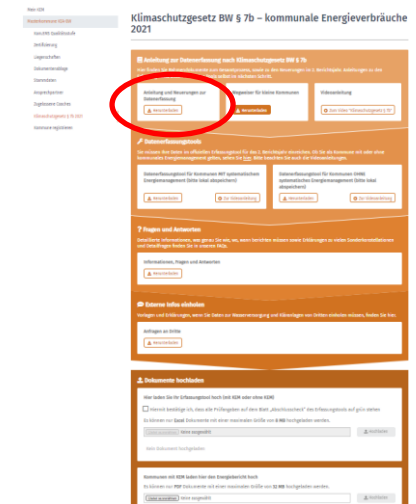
Klimaschutzgesetz BW § 7b – kommunale Energieverbräuche 2021

Anleitung zur Datenerfassung nach Klimaschutzgesetz BW § 7b

Anleitung und Neuerungen zur Datenerfassung

Herunterladen

Wegweiser für kleine Kommunen

Herunterladen

Videoanleitung

Datenerfassungstools

Fragen und Antworten

Informationen, Fragen und Antworten

Herunterladen

Externe Infos einholen

Anfragen an Dritte

Herunterladen

Dokumente hochladen

Datei auswählen Keine ausgewählt

Hochladen

Datei auswählen Keine ausgewählt

Hochladen